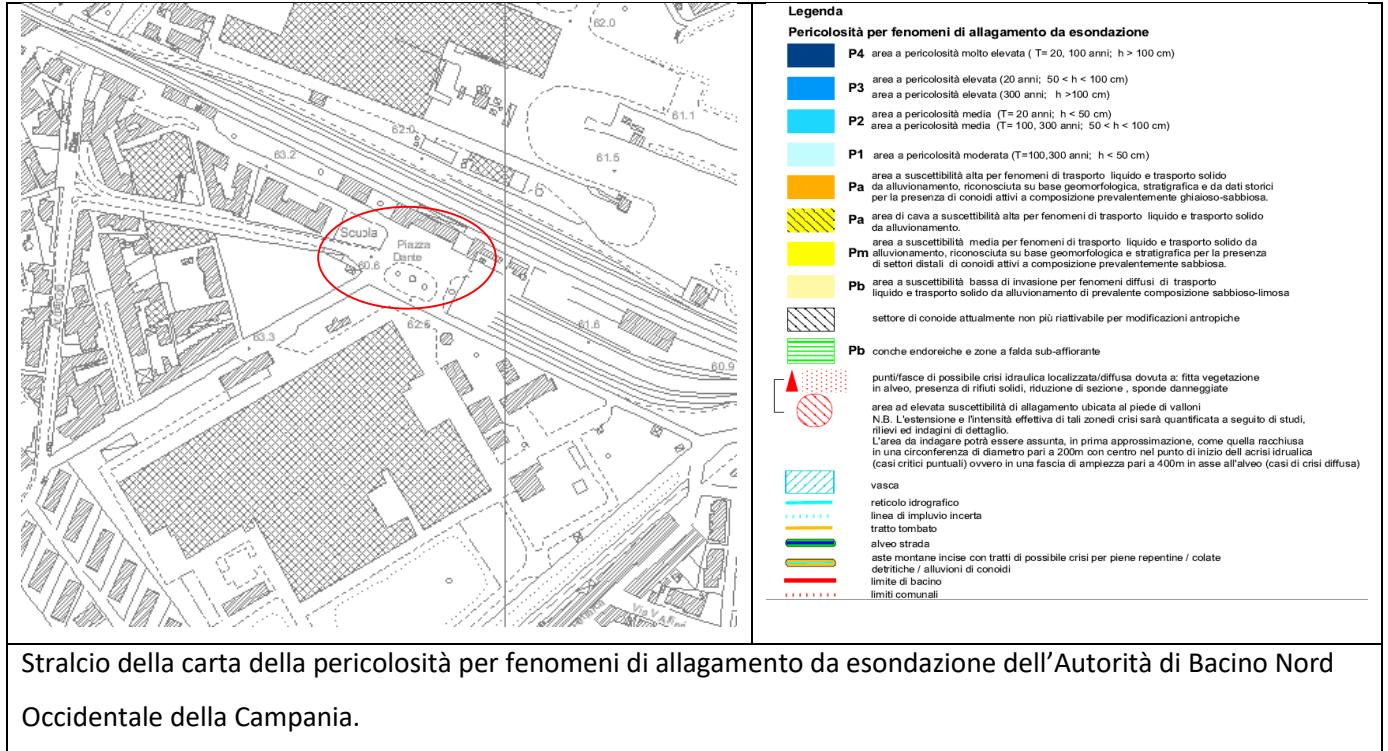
62.0
62.0
61.1
63.2
61.5
Scuola
Piazza Dante
60.6
63.3
62.5
61.6
60.9
Via V. Alfieri

Legenda

Pericolosità per fenomeni di allagamento da esondazione

P4 area a pericolosità molto elevata ( T= 20, 100 anni; h > 100 cm)

P3 area a pericolosità elevata (20 anni; 50 < h < 100 cm)
area a pericolosità elevata (300 anni; h >100 cm)

P2 area a pericolosità media (T= 20 anni; h < 50 cm)
area a pericolosità media (T= 100, 300 anni; 50 < h < 100 cm)

P1 area a pericolosità moderata (T=100,300 anni; h < 50 cm)

Pa area a suscettibilità alta per fenomeni di trasporto liquido e trasporto solido da alluvionamento, riconosciuta su base geomorfologica, stratigrafica e da dati storici per la presenza di conoidi attivi a composizione prevalentemente ghiaioso-sabbiosa.

Pa area di cava a suscettibilità alta per fenomeni di trasporto liquido e trasporto solido da alluvionamento.

Pm area a suscettibilità media per fenomeni di trasporto liquido e trasporto solido da alluvionamento, riconosciuta su base geomorfologica e stratigrafica per la presenza di settori distali di conoidi attivi a composizione prevalentemente sabbiosa.

Pb area a suscettibilità bassa di invasione per fenomeni diffusi di trasporto liquido e trasporto solido da alluvionamento di prevalente composizione sabbioso-limosa

settore di conoide attualmente non più riattivabile per modificazioni antropiche

Pb conche endoreiche e zone a falda sub-affiorante

punti/fasce di possibile crisi idraulica localizzata/diffusa dovuta a: fitta vegetazione in alveo, presenza di rifiuti solidi, riduzione di sezione , sponde danneggiate

area ad elevata suscettibilità di allagamento ubicata al piede di valloni
N.B. L'estensione e l'intensità effettiva di tali zonedi crisi sarà quantificata a seguito di studi, rilievi ed indagini di dettaglio.
L'area da indagare potrà essere assunta, in prima approssimazione, come quella racchiusa in una circonferenza di diametro pari a 200m con centro nel punto di inizio dell acrisi idraulica (casi critici puntuali) ovvero in una fascia di ampiezza pari a 400m in asse all'alveo (casi di crisi diffusa)

vasca
reticolo idrografico
linea di impluvio incerta
tratto tombato
alveo strada
aste montane incise con tratti di possibile crisi per piene repentine / colate detritiche / alluvioni di conoidi
limite di bacino
limiti comunali

Stralcio della carta della pericolosità per fenomeni di allagamento da esondazione dell'Autorità di Bacino Nord Occidentale della Campania.